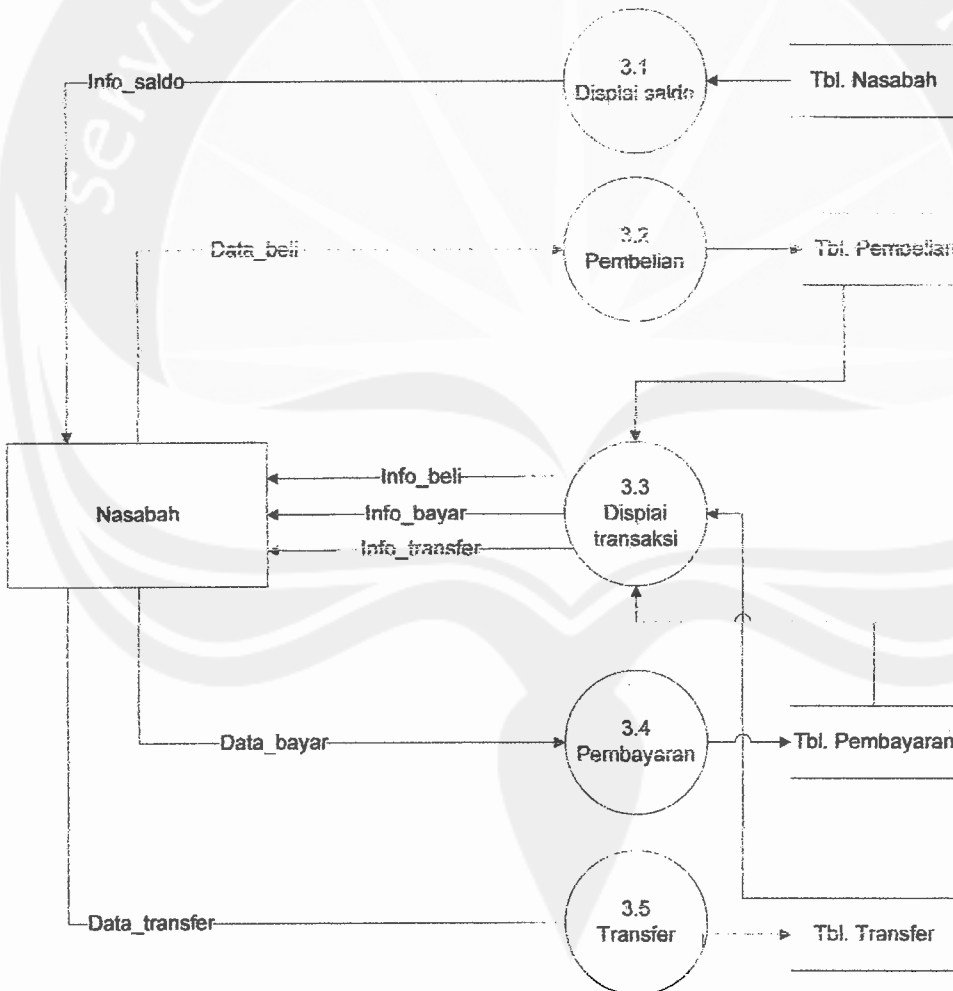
Info_saldo

3.1
Displai saldo

Tbl. Nasabah

Data_beli

3.2
Pembelian

Tbl. Pembelian

Nasabah

Info_beli

Info_bayar

Info_transfer

3.3
Displai
transaksi

Data_bayar

3.4
Pembayaran

Tbl. Pembayaran

Data_transfer

3.5
Transfer

Tbl. Transfer